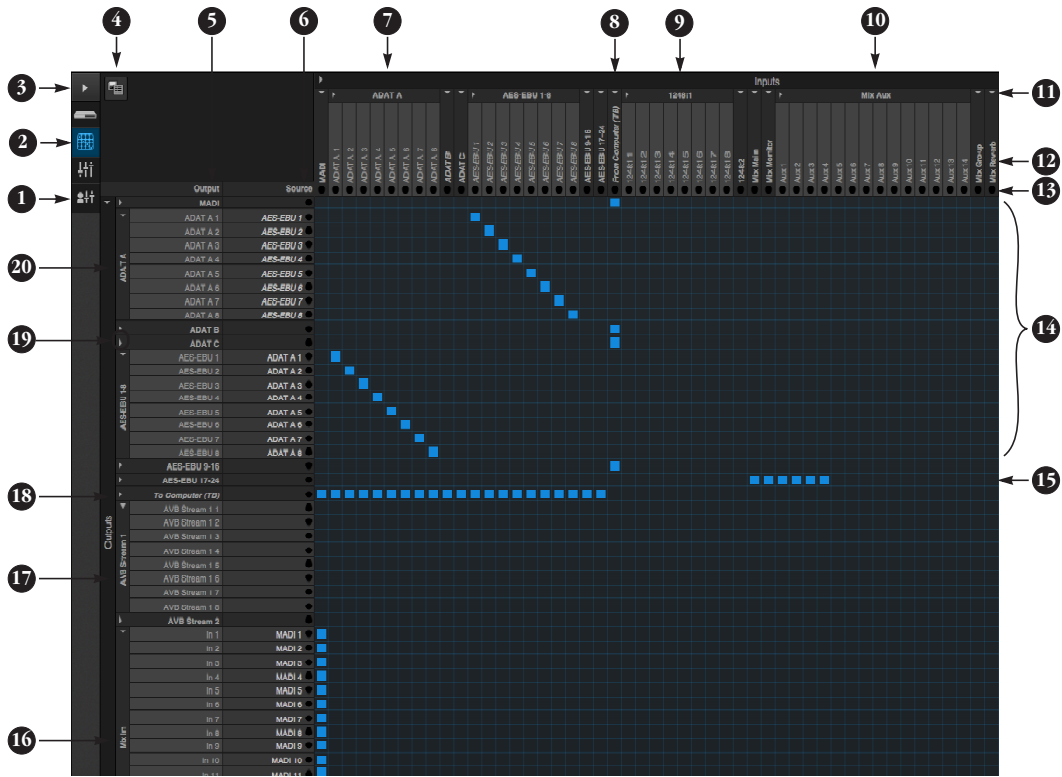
4 5 6 7 8 9 10

3

2

1

Inputs

ADAT A

AES-EBU 1-8

1248i1

Mix Aux

11

12

13

MADI
ADAT A 1
ADAT A 2
ADAT A 3
ADAT A 4
ADAT A 5
ADAT A 6
ADAT A 7
ADAT A 8
ADAT B
ADAT C
AES-EBU 1
AES-EBU 2
AES-EBU 3
AES-EBU 4
AES-EBU 5
AES-EBU 6
AES-EBU 7
AES-EBU 8
AES-EBU 9-16
AES-EBU 17-24
From Computer (TB)
1248i1
1248i2
Mix Main
Mix Monitor
Aux 1
Aux 2
Aux 3
Aux 4
Aux 5
Aux 6
Aux 7
Aux 8
Aux 9
Aux 10
Aux 11
Aux 12
Aux 13
Aux 14
Mix Group
Mix Reverb

| Output | Source |
|---|---|
| MADI | |
| ADAT A 1 | AES-EBU 1 |
| ADAT A 2 | AES-EBU 2 |
| ADAT A 3 | AES-EBU 3 |
| ADAT A 4 | AES-EBU 4 |
| ADAT A 5 | AES-EBU 5 |
| ADAT A 6 | AES-EBU 6 |
| ADAT A 7 | AES-EBU 7 |
| ADAT A 8 | AES-EBU 8 |
| ADAT B | |
| ADAT C | |
| AES-EBU 1 | ADAT A 1 |
| AES-EBU 2 | ADAT A 2 |
| AES-EBU 3 | ADAT A 3 |
| AES-EBU 4 | ADAT A 4 |
| AES-EBU 5 | ADAT A 5 |
| AES-EBU 6 | ADAT A 6 |
| AES-EBU 7 | ADAT A 7 |
| AES-EBU 8 | ADAT A 8 |
| AES-EBU 9-16 | |
| AES-EBU 17-24 | |
| To Computer (TB) | |
| AVB Stream 1 1 | |
| AVB Stream 1 2 | |
| AVB Stream 1 3 | |
| AVB Stream 1 4 | |
| AVB Stream 1 5 | |
| AVB Stream 1 6 | |
| AVB Stream 1 7 | |
| AVB Stream 1 8 | |
| AVB Stream 2 | |
| In 1 | MADI 1 |
| In 2 | MADI 2 |
| In 3 | MADI 3 |
| In 4 | MADI 4 |
| In 5 | MADI 5 |
| In 6 | MADI 6 |
| In 7 | MADI 7 |
| In 8 | MADI 8 |
| In 9 | MADI 9 |
| In 10 | MADI 10 |
| In 11 | MADI 11 |

ADAT A
AES-EBU 1-8
Outputs
AVB Stream 1
Mix In

20
19
18
17
16
14
15